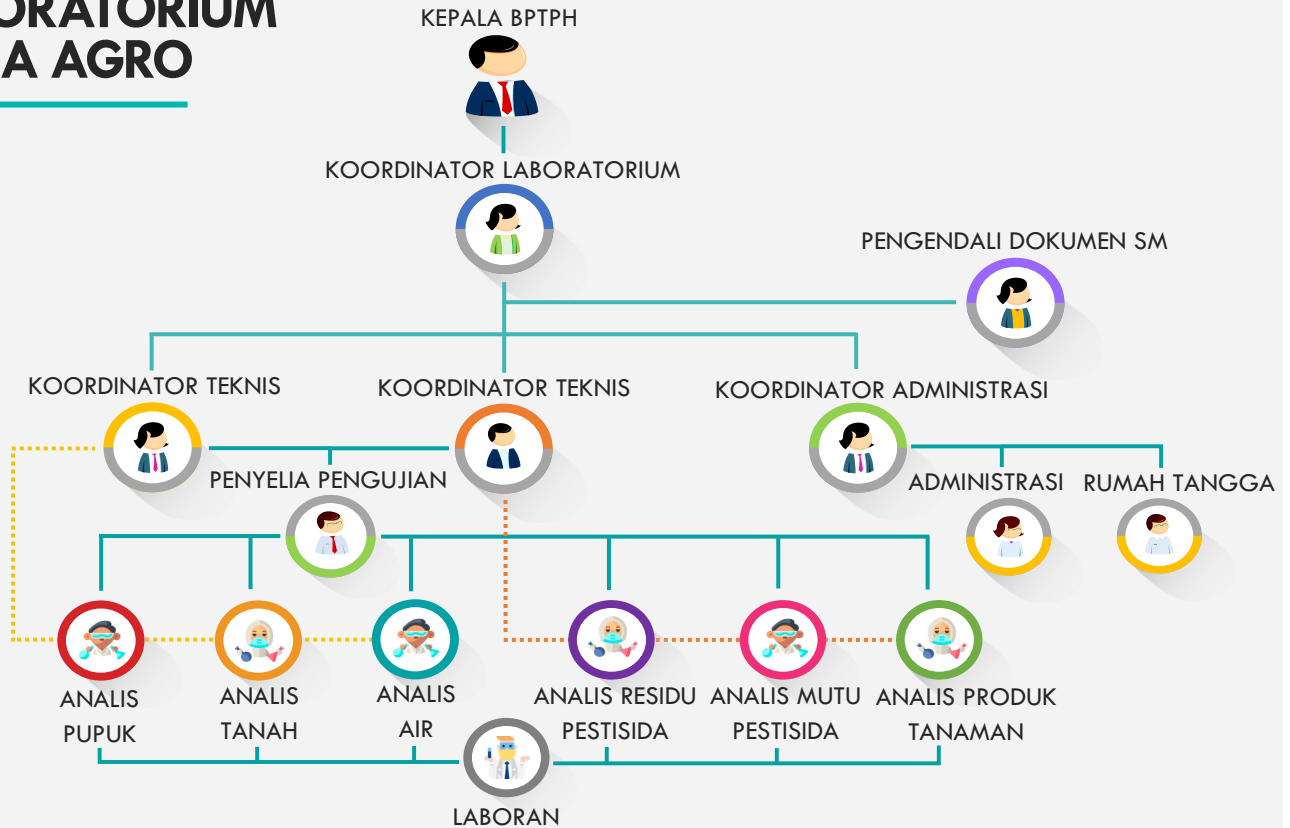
ORATORIUM
A AGRO

KEPALA BPTPH

KOORDINATOR LABORATORIUM

PENGENDALI DOKUMEN SM

KOORDINATOR TEKNIS

KOORDINATOR TEKNIS

KOORDINATOR ADMINISTRASI

PENYELIA PENGUJIAN

ADMINISTRASI

RUMAH TANGGA

ANALIS PUPUK

ANALIS TANAH

ANALIS AIR

ANALIS RESIDU PESTISIDA

ANALIS MUTU PESTISIDA

ANALIS PRODUK TANAMAN

LABORAN